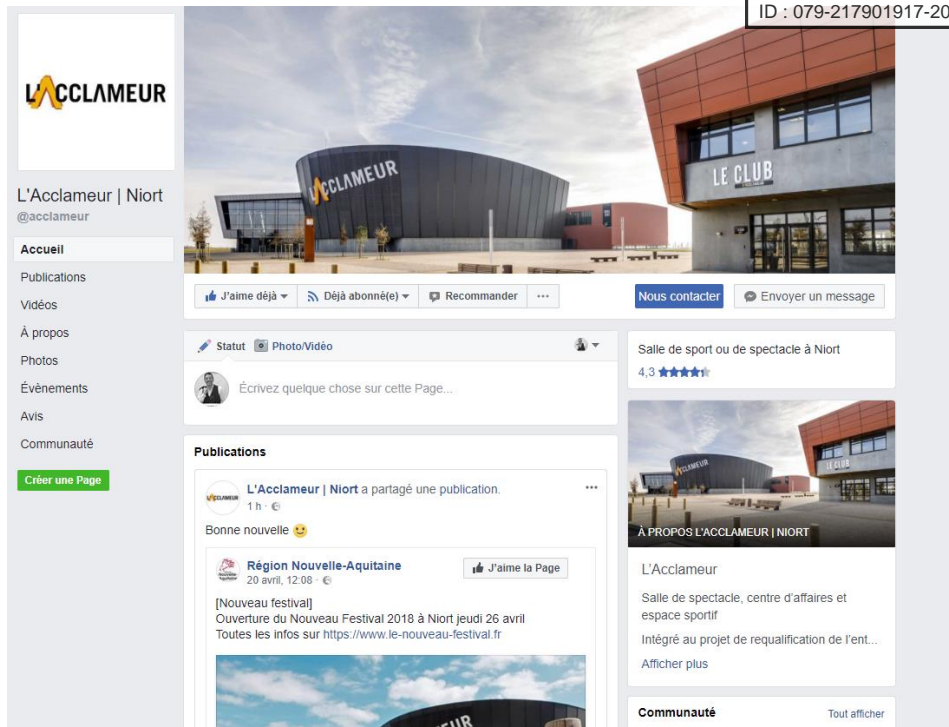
ID : 079-217901917-20

L'ACCLAMEUR

L'ACCLAMEUR

LE CLUB

L'Acclameur | Niort
@acclameur

Accueil
Publications
Vidéos
À propos
Photos
Évènements
Avis
Communauté

Créer une Page

J'aime déjà ▾ Déjà abonné(e) ▾ Recommander ···

Nous contacter
Envoyer un message

Statut Photo/Vidéo

Écrivez quelque chose sur cette Page...

Publications

L'Acclameur | Niort a partagé une publication.
1 h ·

Bonne nouvelle 🙂

Région Nouvelle-Aquitaine
20 avril, 12:08 ·

J'aime la Page

[Nouveau festival]
Ouverture du Nouveau Festival 2018 à Niort jeudi 26 avril
Toutes les infos sur https://www.le-nouveau-festival.fr

Salle de sport ou de spectacle à Niort
4,3 ★★★★★

À PROPOS L'ACCLAMEUR | NIORT

L'Acclameur

Salle de spectacle, centre d'affaires et espace sportif

Intégré au projet de requalification de l'ent...

Afficher plus

Communauté
Tout afficher